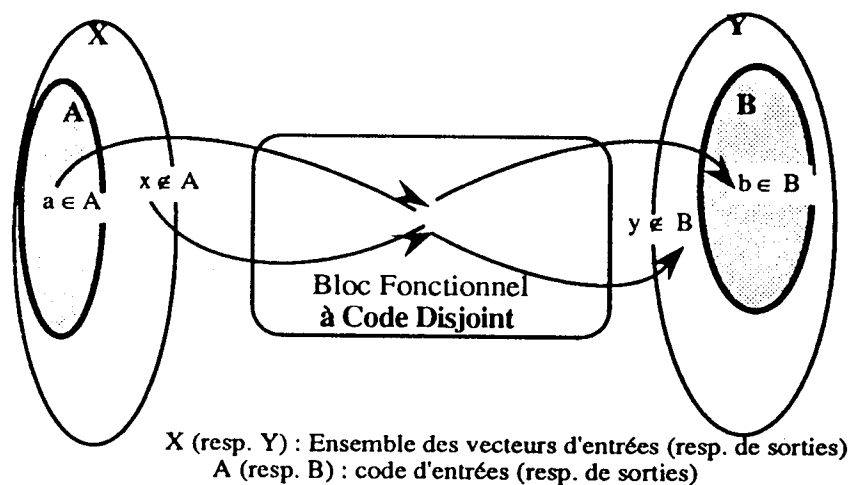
X

A

$a \in A$

$x \notin A$

Bloc Fonctionnel
à Code Disjoint

Y

B

$b \in B$

$y \notin B$

X (resp. Y) : Ensemble des vecteurs d'entrées (resp. de sorties)
A (resp. B) : code d'entrées (resp. de sorties)